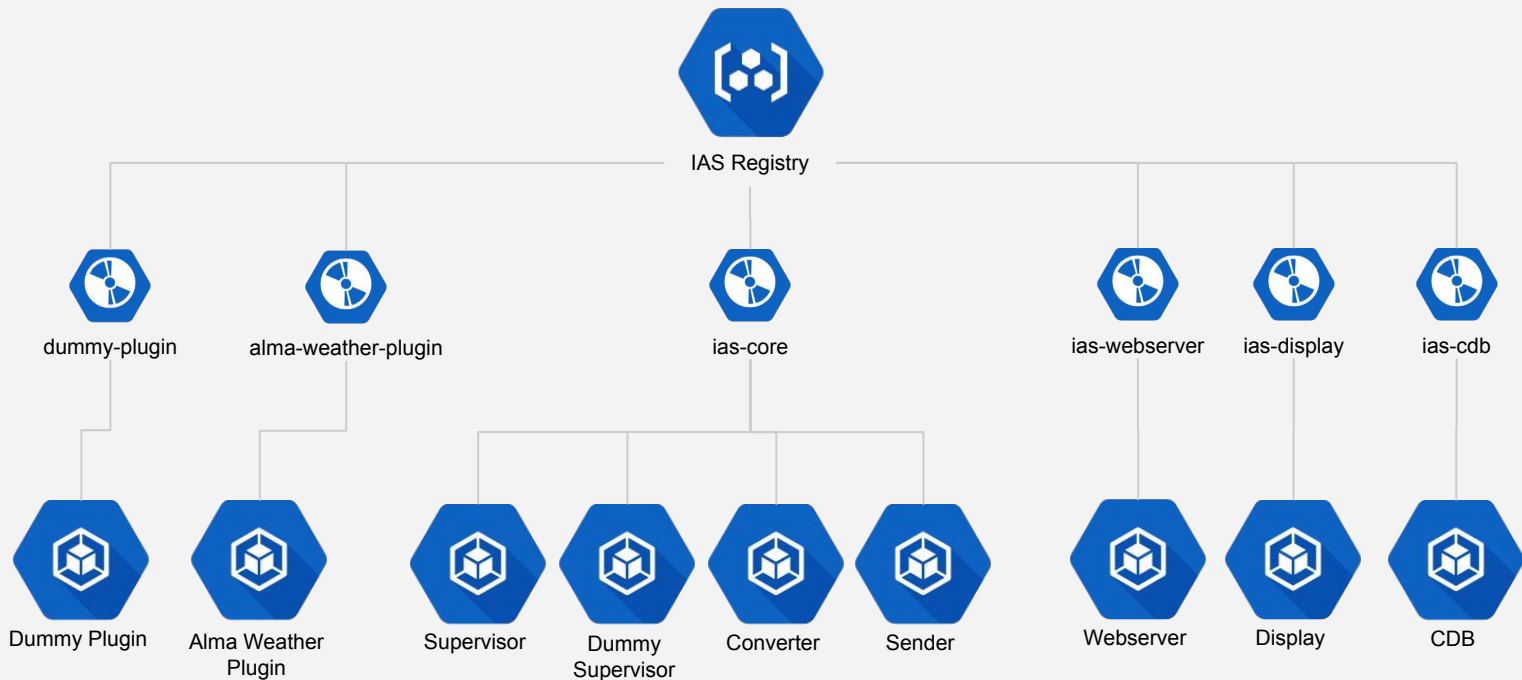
IAS Registry

dummy-plugin

alma-weather-plugin

ias-core

ias-webserver

ias-display

ias-cdb

Dummy Plugin

Alma Weather Plugin

Supervisor

Dummy Supervisor

Converter

Sender

Webserver

Display

CDB